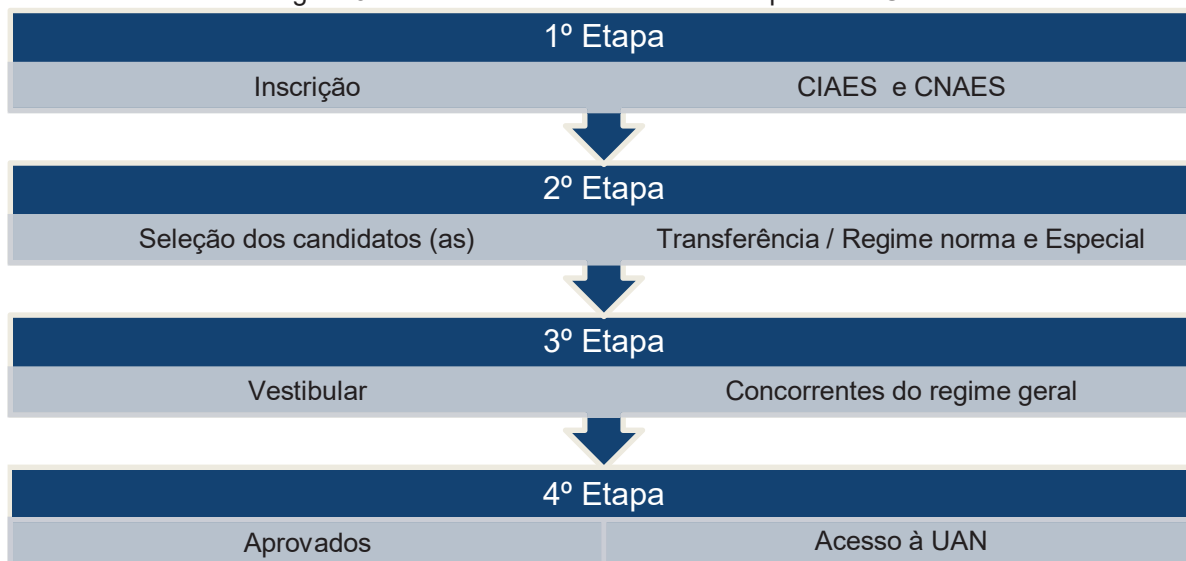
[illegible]

1º Etapa

Inscrição

CIAES e CNAES

2º Etapa

Seleção dos candidatos (as)

Transferência / Regime norma e Especial

3º Etapa

Vestibular

Concorrentes do regime geral

4º Etapa

Aprovados

Acesso à UAN